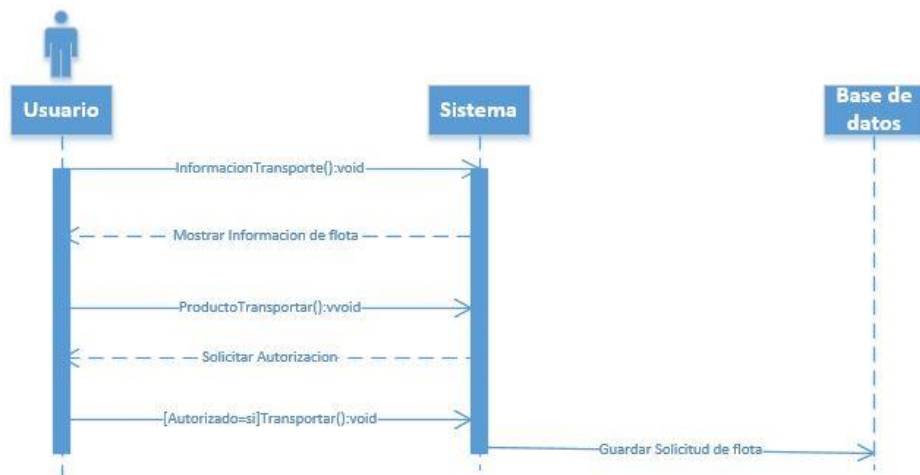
Usuario

Sistema

Base de datos

InformacionTransporte():void

Mostrar Informacion de flota

ProductoTransportar():vvoid

Solicitar Autorizacion

[Autorizado=si]Transportar():void

Guardar Solicitud de flota